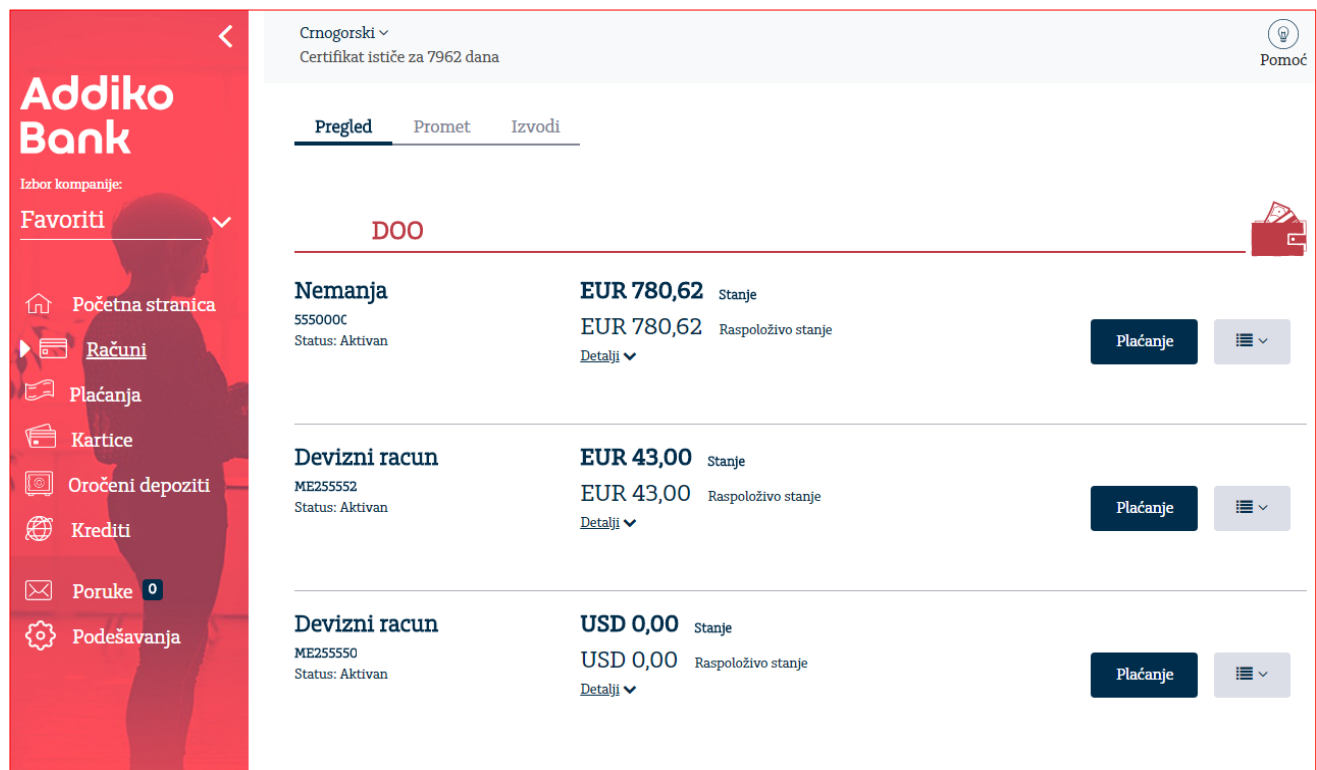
Addiko Bank

Izbor kompanije:

Favoriti

Početna stranica

Računi

Plaćanja

Kartice

Oročeni depoziti

Krediti

Poruke 0

Podešavanja

Crnogorski

Certifikat ističe za 7962 dana

Pomoć

Pregled | Promet | Izvodi

DOO

Nemanja
5550000
Status: Aktivan

EUR 780,62 Stanje
EUR 780,62 Raspoloživo stanje
Detalji

Plaćanje

Devizni racun
ME255552
Status: Aktivan

EUR 43,00 Stanje
EUR 43,00 Raspoloživo stanje
Detalji

Plaćanje

Devizni racun
ME255550
Status: Aktivan

USD 0,00 Stanje
USD 0,00 Raspoloživo stanje
Detalji

Plaćanje